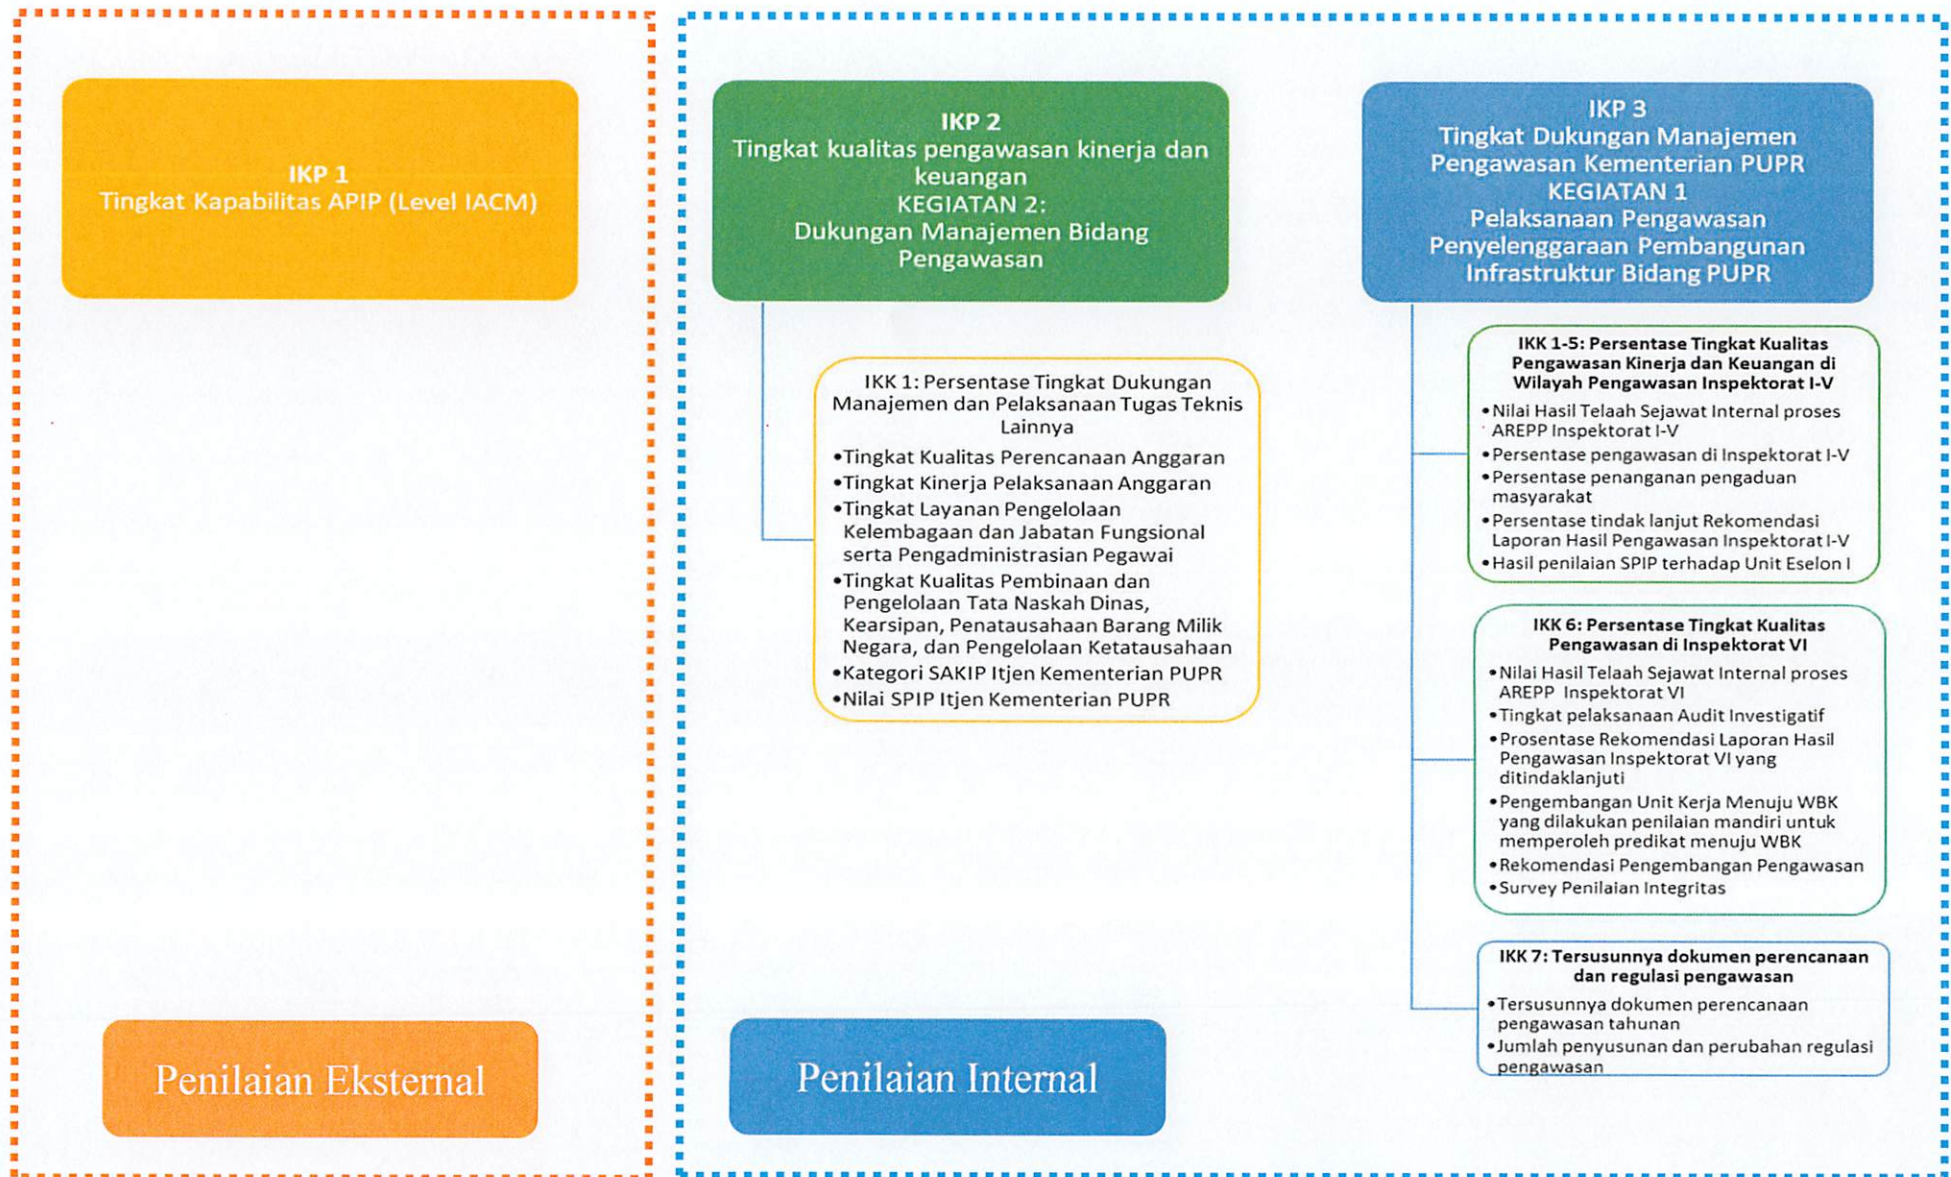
IKP 1
Tingkat Kapabilitas APIP (Level IACM)

Penilaian Eksternal

IKP 2
Tingkat kualitas pengawasan kinerja dan keuangan
KEGIATAN 2:
Dukungan Manajemen Bidang Pengawasan

IKK 1: Persentase Tingkat Dukungan Manajemen dan Pelaksanaan Tugas Teknis Lainnya
•Tingkat Kualitas Perencanaan Anggaran
•Tingkat Kinerja Pelaksanaan Anggaran
•Tingkat Layanan Pengelolaan Kelembagaan dan Jabatan Fungsional serta Pengadministrasian Pegawai
•Tingkat Kualitas Pembinaan dan Pengelolaan Tata Naskah Dinas, Kearsipan, Penatausahaan Barang Milik Negara, dan Pengelolaan Ketatausahaan
•Kategori SAKIP Itjen Kementerian PUPR
•Nilai SPIP Itjen Kementerian PUPR

Penilaian Internal

IKP 3
Tingkat Dukungan Manajemen Pengawasan Kementerian PUPR
KEGIATAN 1
Pelaksanaan Pengawasan Penyelenggaraan Pembangunan Infrastruktur Bidang PUPR

IKK 1-5: Persentase Tingkat Kualitas Pengawasan Kinerja dan Keuangan di Wilayah Pengawasan Inspektorat I-V
•Nilai Hasil Telaah Sejawat Internal proses AREPP Inspektorat I-V
•Persentase pengawasan di Inspektorat I-V
•Persentase penanganan pengaduan masyarakat
•Persentase tindak lanjut Rekomendasi Laporan Hasil Pengawasan Inspektorat I-V
•Hasil penilaian SPIP terhadap Unit Eselon I

IKK 6: Persentase Tingkat Kualitas Pengawasan di Inspektorat VI
•Nilai Hasil Telaah Sejawat Internal proses AREPP Inspektorat VI
•Tingkat pelaksanaan Audit Investigatif
•Prosentase Rekomendasi Laporan Hasil Pengawasan Inspektorat VI yang ditindaklanjuti
•Pengembangan Unit Kerja Menuju WBK yang dilakukan penilaian mandiri untuk memperoleh predikat menuju WBK
•Rekomendasi Pengembangan Pengawasan
•Survey Penilaian Integritas

IKK 7: Tersusunnya dokumen perencanaan dan regulasi pengawasan
•Tersusunnya dokumen perencanaan pengawasan tahunan
•Jumlah penyusunan dan perubahan regulasi pengawasan